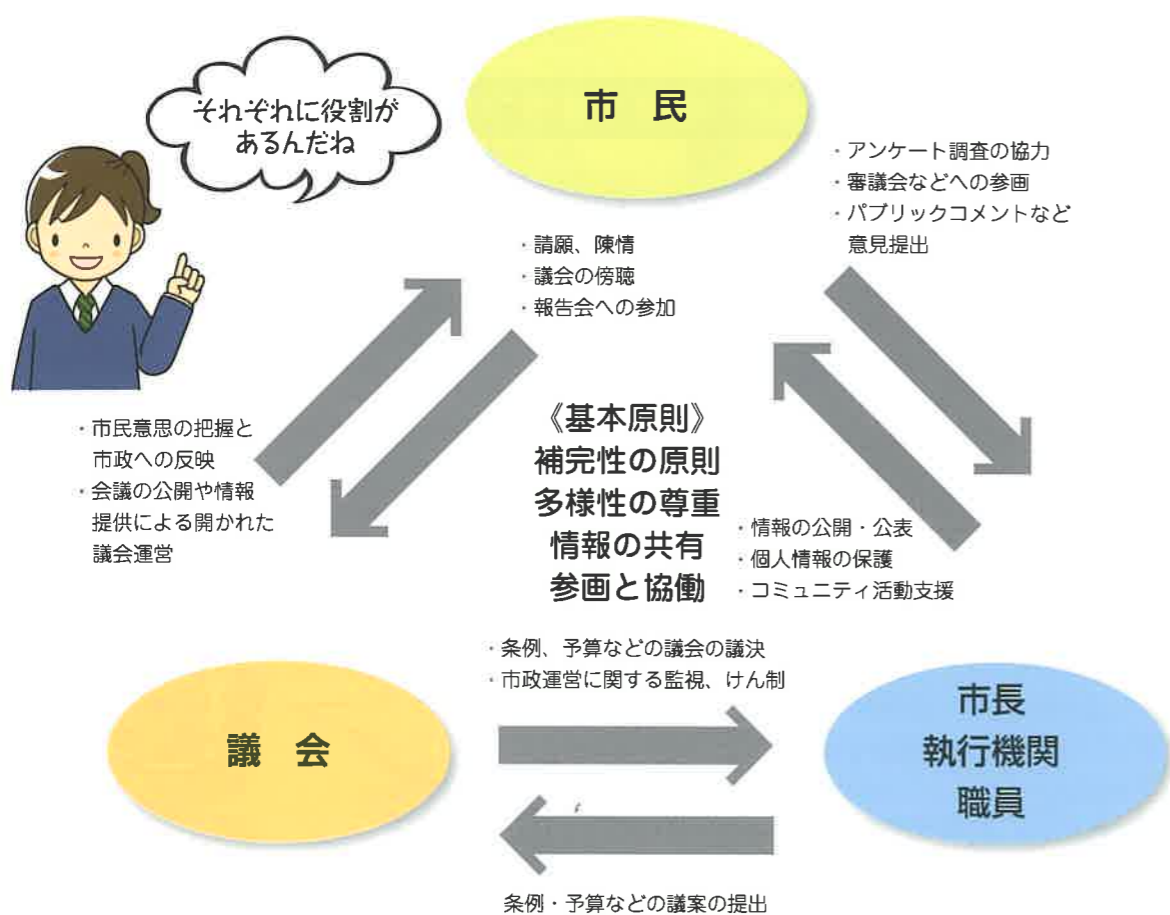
それぞれに役割があるんだね

市　民

・アンケート調査の協力
・審議会などへの参画
・パブリックコメントなど意見提出

・請願、陳情
・議会の傍聴
・報告会への参加

・市民意思の把握と市政への反映
・会議の公開や情報提供による開かれた議会運営

《基本原則》
補完性の原則
多様性の尊重
情報の共有
参画と協働

・情報の公開・公表
・個人情報の保護
・コミュニティ活動支援

・条例、予算などの議会の議決
・市政運営に関する監視、けん制

議　会

市長
執行機関
職員

条例・予算などの議案の提出